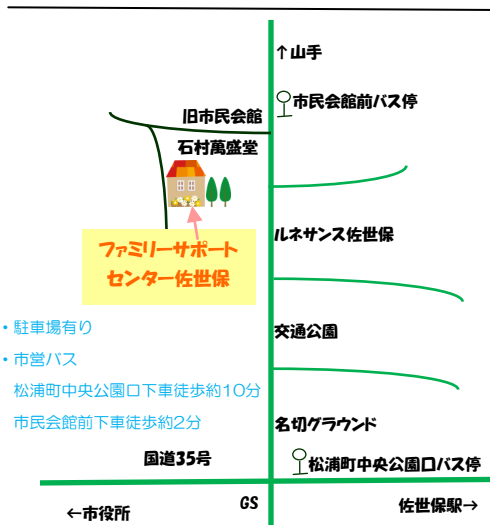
↑山手

市民会館前バス停

旧市民会館

石村萬盛堂

ファミリーサポートセンター佐世保

ルネサンス佐世保

・駐車場有り

・市営バス

松浦町中央公園口下車徒歩約10分

市民会館前下車徒歩約2分

交通公園

名切グラウンド

松浦町中央公園口バス停

国道35号

GS

←市役所

佐世保駅→